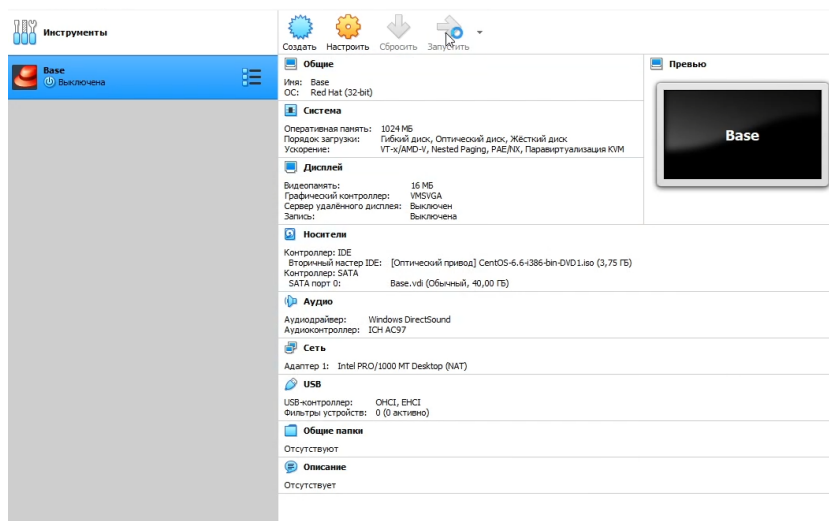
Инструменты

Base
Выключена

Создать Настроить Сбросить Запустить

Общие

Имя: Base
ОС: Red Hat (32-bit)

Система

Оперативная память: 1024 МБ
Порядок загрузки: Гибкий диск, Оптический диск, Жёсткий диск
Ускорение: VT-x/AMD-V, Nested Paging, PAE/NX, Паравиртуализация KVM

Дисплей

Видеопамять: 16 МБ
Графический контроллер: VMSVGA
Сервер удалённого дисплея: Выключен
Запись: Выключена

Носители

Контроллер: IDE
Вторичный мастер IDE: [Оптический привод] CentOS-6.6-i386-bin-DVD1.iso (3,75 ГБ)
Контроллер: SATA
SATA порт 0: Base.vdi (Обычный, 40,00 ГБ)

Аудио

Аудиодрайвер: Windows DirectSound
Аудиоконтроллер: ICH AC97

Сеть

Адаптер 1: Intel PRO/1000 MT Desktop (NAT)

USB

USB-контроллер: OHCI, EHCI
Фильтры устройств: 0 (0 активно)

Общие папки

Отсутствуют

Описание

Отсутствует

Превью

Base